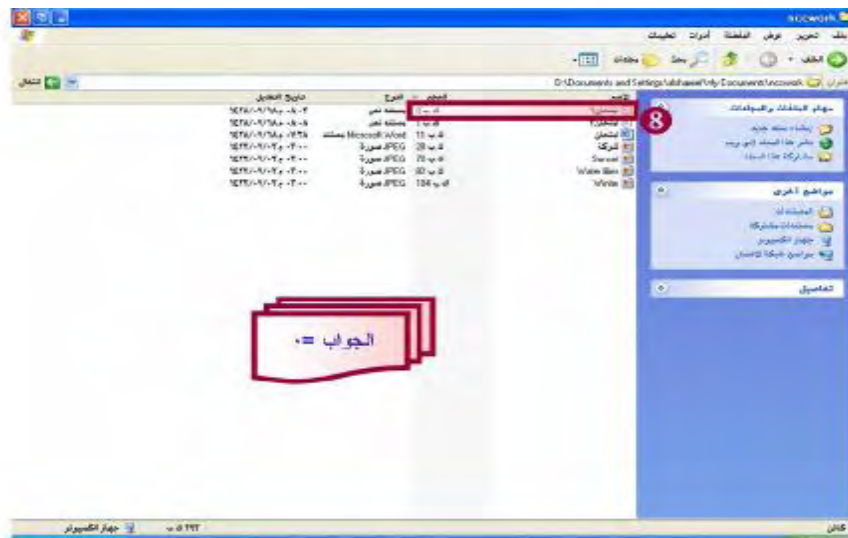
sccwork

ملف تحرير عرض المفضلة أدوات تعليمات

الخلف بحث مجلدات

العنوان D:\Documents and Settings\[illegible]\My Documents\sccwork انتقال

مهام الملفات والمجلدات
إنشاء مجلد جديد
نشر هذا المجلد إلى ويب
مشاركة هذا المجلد

مواضع أخرى
المستندات
مستندات مشتركة
جهاز الكمبيوتر
مواضع شبكة الاتصال

تفاصيل

| الاسم | الحجم | النوع | تاريخ التعديل |
|---|---|---|---|
| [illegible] | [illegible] | مجلد ملفات | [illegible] |
| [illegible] | | مجلد ملفات | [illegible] |
| امتحان | 11 ك.ب | مستند Microsoft Word | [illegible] |
| شركة | 28 ك.ب | صورة JPEG | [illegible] |
| Sunset | 70 ك.ب | صورة JPEG | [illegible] |
| Water lilies | 82 ك.ب | صورة JPEG | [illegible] |
| Winter | 104 ك.ب | صورة JPEG | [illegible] |

8

الجواب =٠

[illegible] جهاز الكمبيوتر

كائن